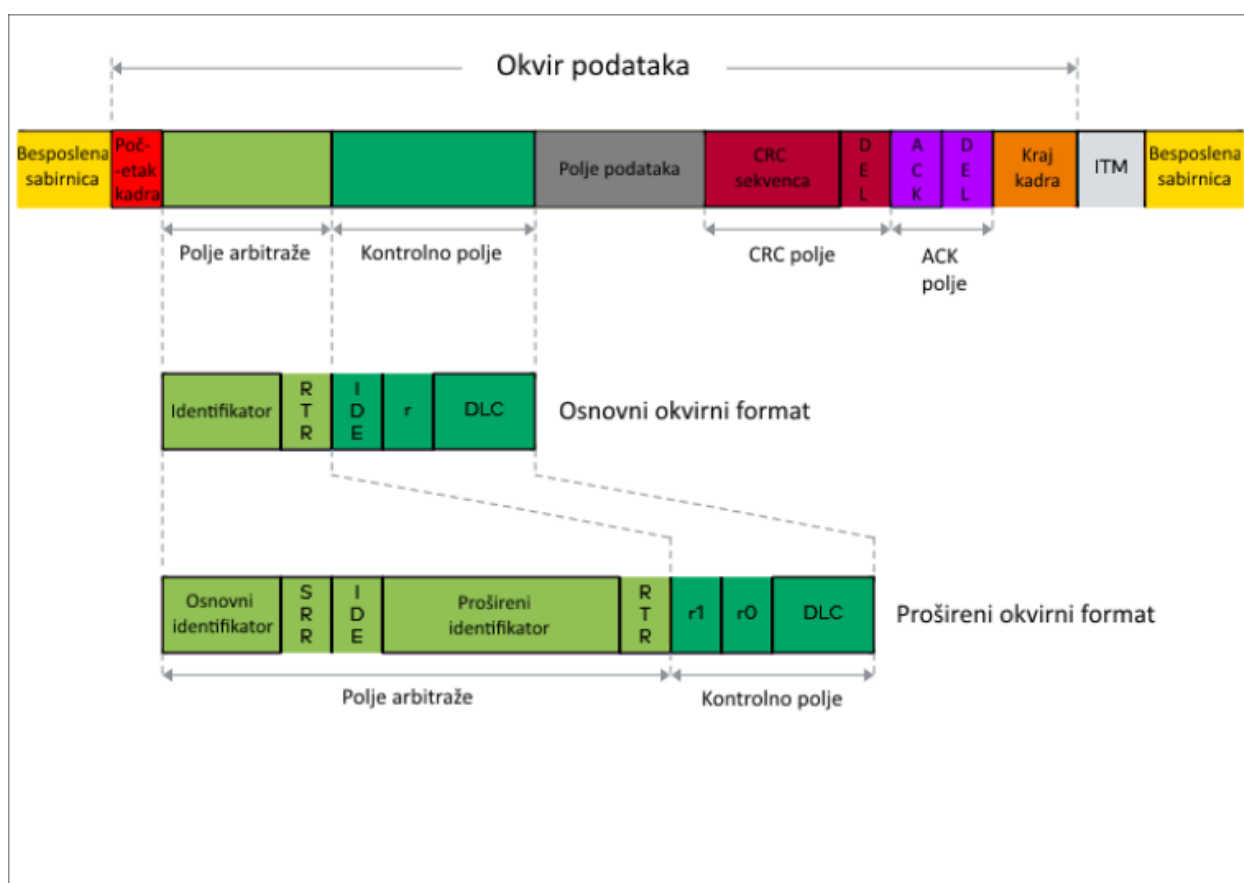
Okvir podataka

Besposlena sabirnica

Početak kadra

Polje podataka

CRC sekvenca

DEL

ACK

DEL

Kraj kadra

ITM

Besposlena sabirnica

Polje arbitraže

Kontrolno polje

CRC polje

ACK polje

Identifikator

RTR

IDE

r

DLC

Osnovni okvirni format

Osnovni identifikator

SRR

IDE

Prošireni identifikator

RTR

r1

r0

DLC

Prošireni okvirni format

Polje arbitraže

Kontrolno polje